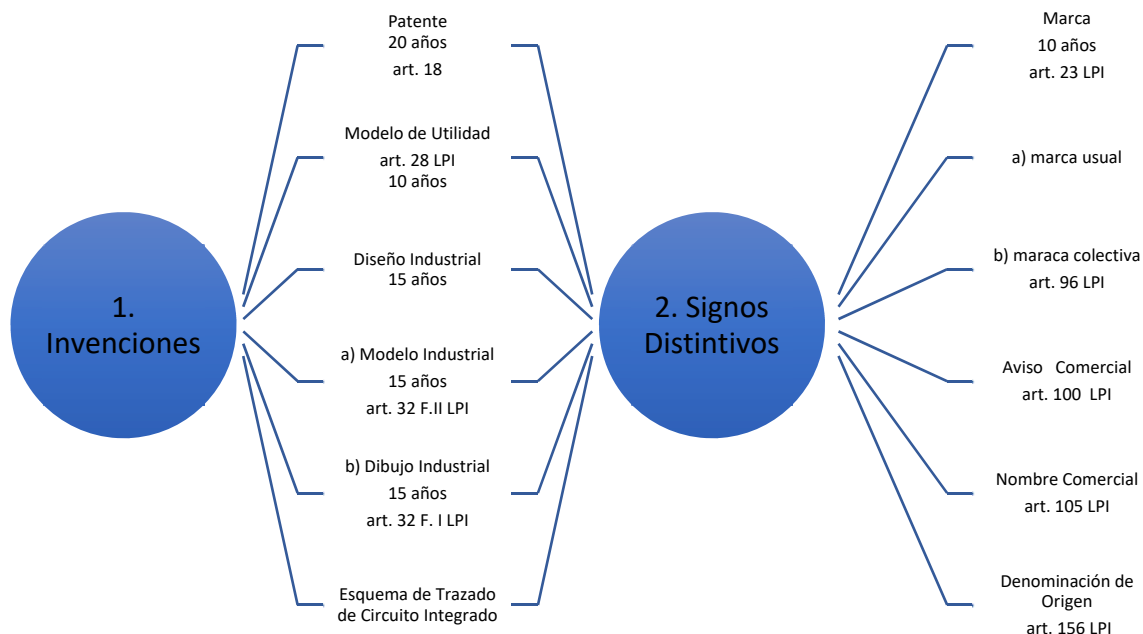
1. Invenciones

Patente
20 años
art. 18

Modelo de Utilidad
art. 28 LPI
10 años

Diseño Industrial
15 años

a) Modelo Industrial
15 años
art. 32 F.II LPI

b) Dibujo Industrial
15 años
art. 32 F. I LPI

Esquema de Trazado de Circuito Integrado

2. Signos Distintivos

Marca
10 años
art. 23 LPI

a) marca usual

b) maraca colectiva
art. 96 LPI

Aviso Comercial
art. 100 LPI

Nombre Comercial
art. 105 LPI

Denominación de Origen
art. 156 LPI